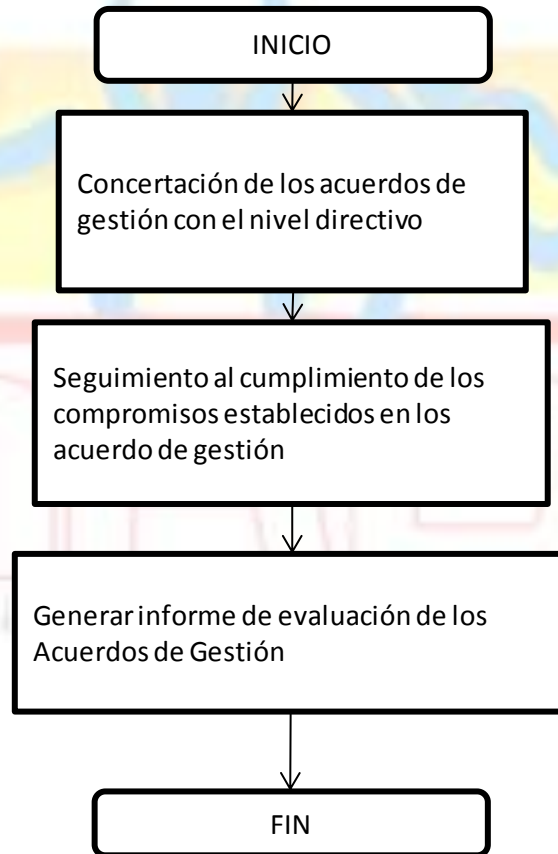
INICIO

Concertación de los acuerdos de gestión con el nivel directivo

Seguimiento al cumplimiento de los compromisos establecidos en los acuerdo de gestión

Generar informe de evaluación de los Acuerdos de Gestión

FIN